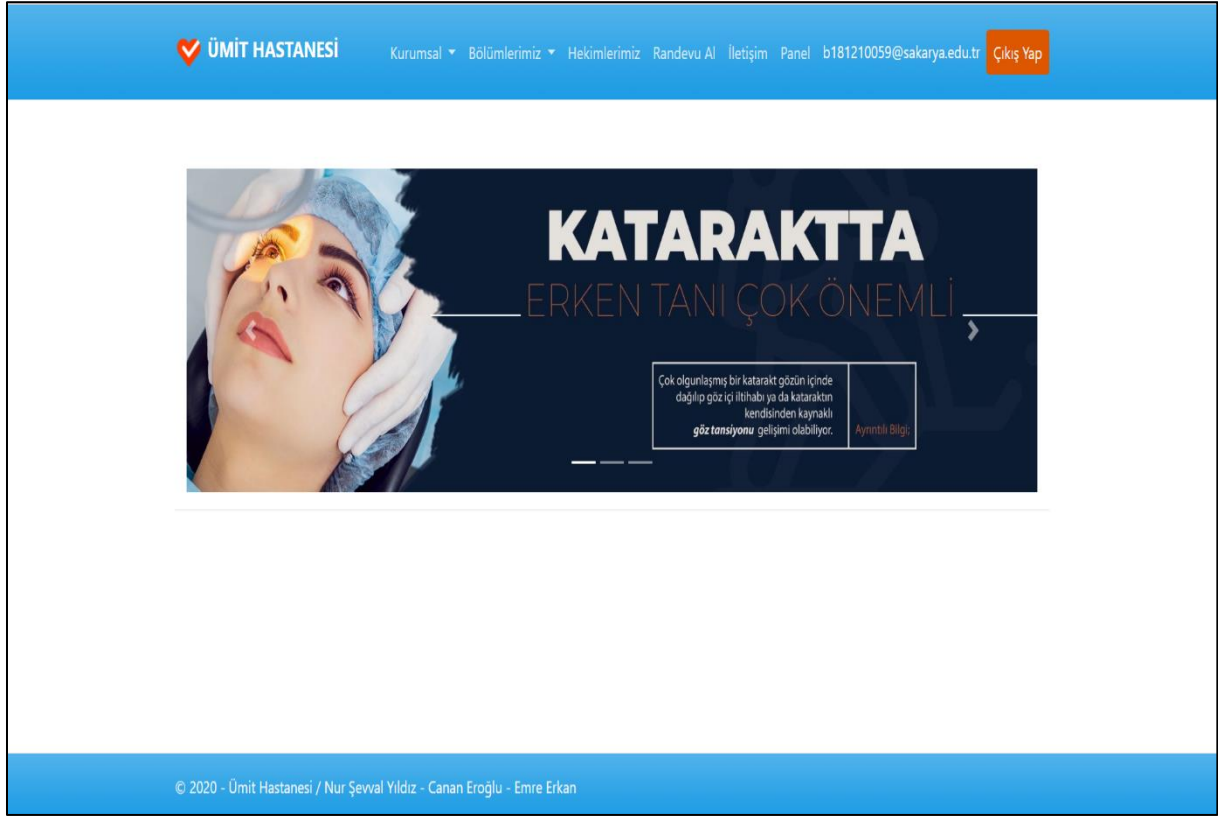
ÜMİT HASTANESİ

Kurumsal Bölümlerimiz Hekimlerimiz Randevu Al İletişim Panel b181210059@sakarya.edu.tr Çıkış Yap

KATARAKTTA

ERKEN TANI ÇOK ÖNEMLİ

Çok olgunlaşmış bir katarakt gözün içinde dağılıp göz içi iltihabı ya da kataraktın kendisinden kaynaklı **göz tansiyonu** gelişimi olabiliyor.

Ayrıntılı Bilgi;

© 2020 - Ümit Hastanesi / Nur Şevval Yıldız - Canan Eroğlu - Emre Erkan